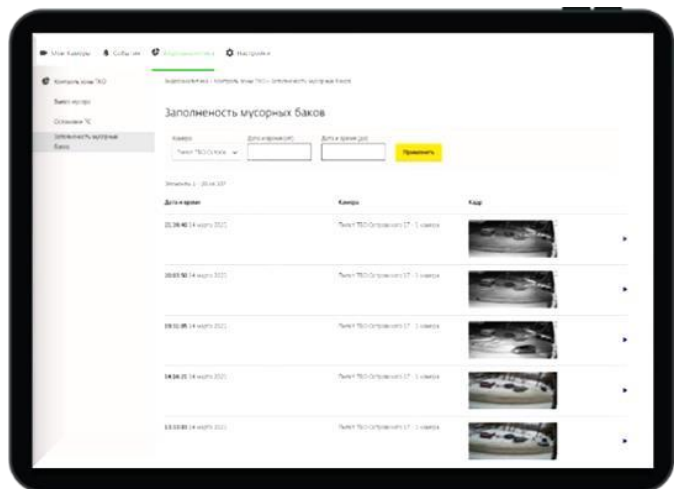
Мои Камеры   События   Видеоаналитика   Настройки

Контроль зон ТКО

Вывоз мусора

Остановки ТС

Заполненность мусорных баков

Видеоаналитика / Контроль зон ТКО / Заполненность мусорных баков

Заполненность мусорных баков

Камера
Пункт ТБО Остров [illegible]

Дата и время (от)

Дата и время (до)

Применить

Элементы 1 - 20 из 137

| Дата и время | Камера | Кадр |
|---|---|---|
| 21:38:40 14 марта 2021 | Пункт ТБО Островского 17 - 1 камера | |
| 20:03:50 14 марта 2021 | Пункт ТБО Островского 17 - 1 камера | |
| 19:31:05 14 марта 2021 | Пункт ТБО Островского 17 - 1 камера | |
| 14:16:21 14 марта 2021 | Пункт ТБО Островского 17 - 1 камера | |
| 13:13:01 14 марта 2021 | Пункт ТБО Островского 17 - 1 камера | |